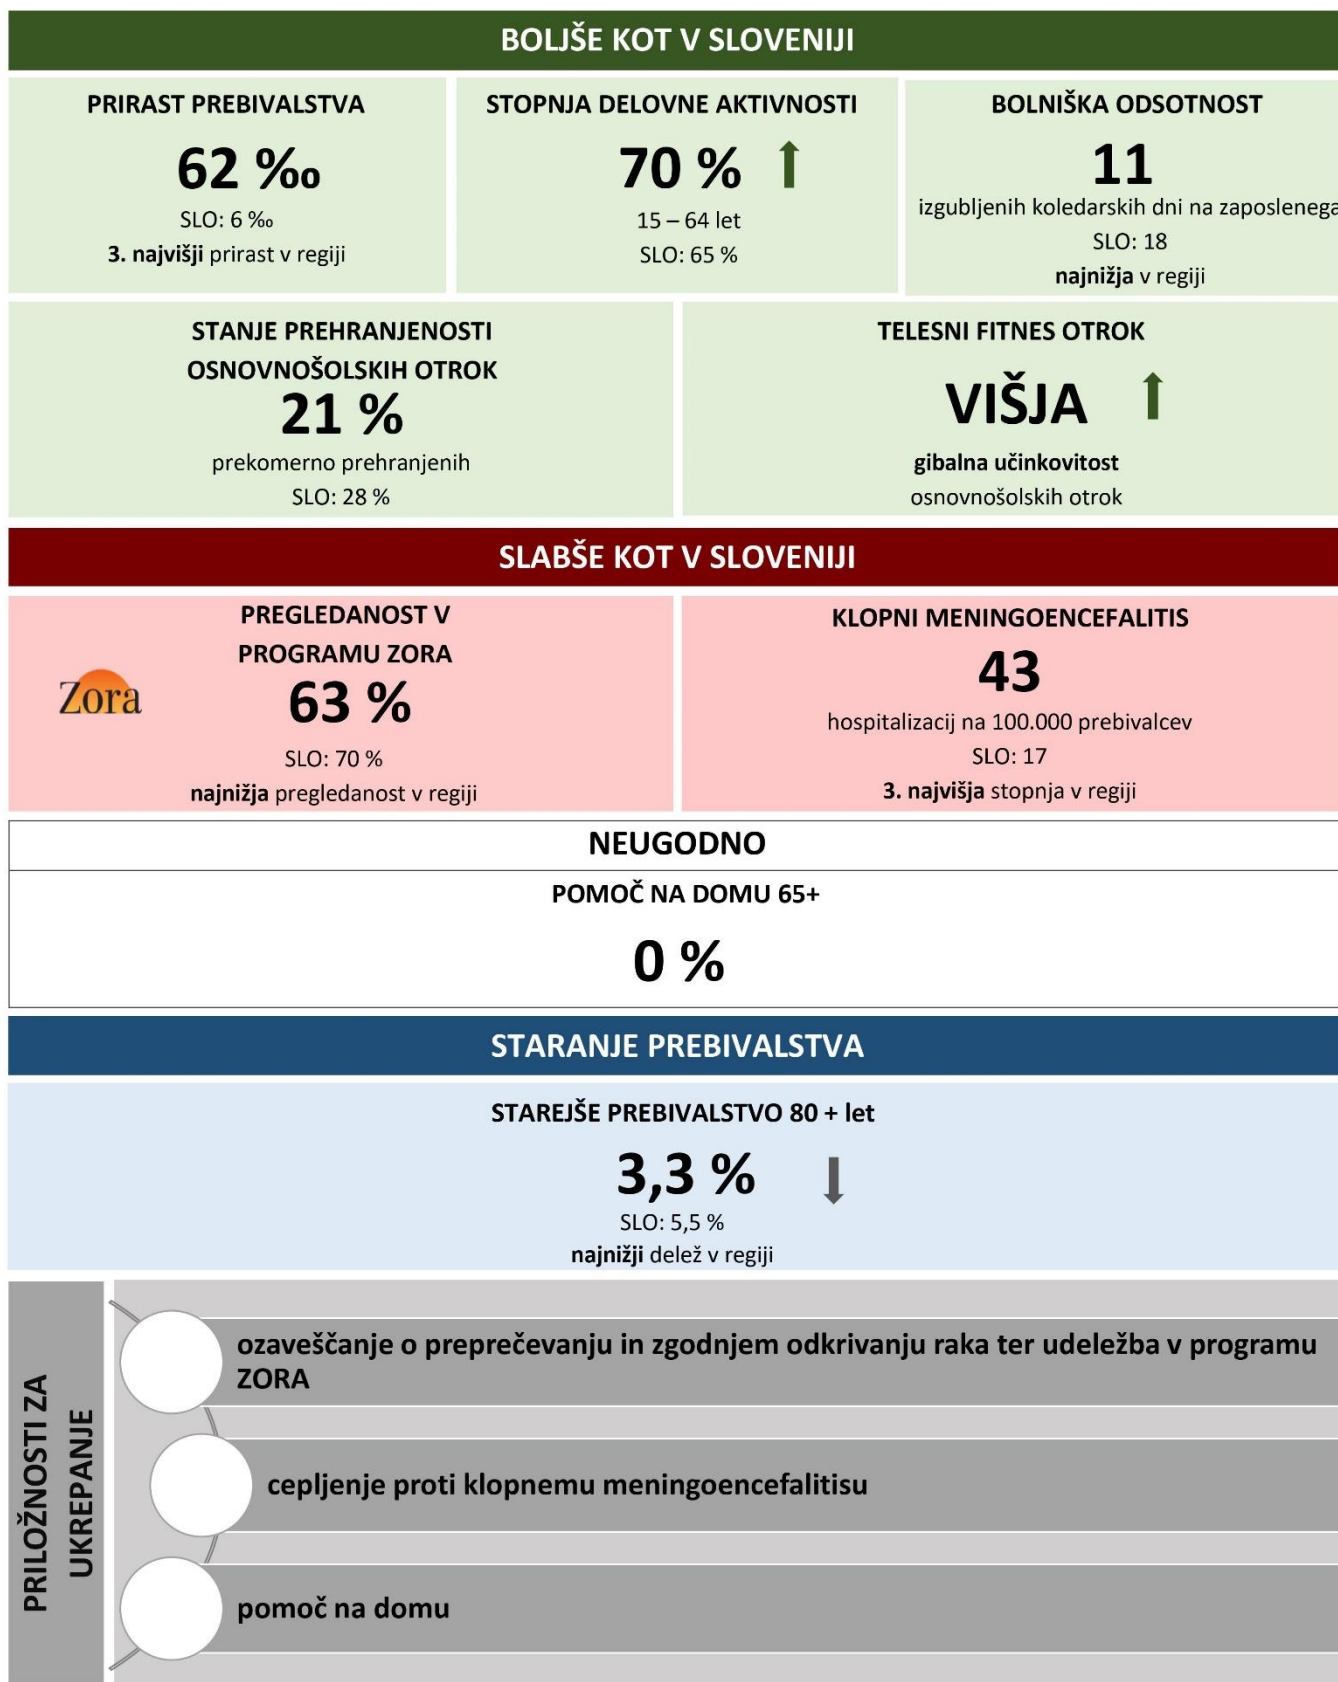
BOLJŠE KOT V SLOVENIJI

PRIRAST PREBIVALSTVA
62 ‰
SLO: 6 ‰
3. najvišji prirast v regiji

STOPNJA DELOVNE AKTIVNOSTI
70 %
15 – 64 let
SLO: 65 %

BOLNIŠKA ODSOTNOST
11
izgubljenih koledarskih dni na zaposlenega
SLO: 18
najnižja v regiji

STANJE PREHRANJENOSTI OSNOVNOŠOLSKIH OTROK
21 %
prekomerno prehranjenih
SLO: 28 %

TELESNI FITNES OTROK
VIŠJA
gibalna učinkovitost
osnovnošolskih otrok

SLABŠE KOT V SLOVENIJI

Zora
PREGLEDANOST V PROGRAMU ZORA
63 %
SLO: 70 %
najnižja pregledanost v regiji

KLOPNI MENINGOENCEFALITIS
43
hospitalizacij na 100.000 prebivalcev
SLO: 17
3. najvišja stopnja v regiji

NEUGODNO

POMOČ NA DOMU 65+
0 %

STARANJE PREBIVALSTVA

STAREJŠE PREBIVALSTVO 80 + let
3,3 %
SLO: 5,5 %
najnižji delež v regiji

PRILOŽNOSTI ZA UKREPANJE

ozaveščanje o preprečevanju in zgodnjem odkrivanju raka ter udeležba v programu ZORA

cepljenje proti klopnemu meningoencefalitisu

pomoč na domu